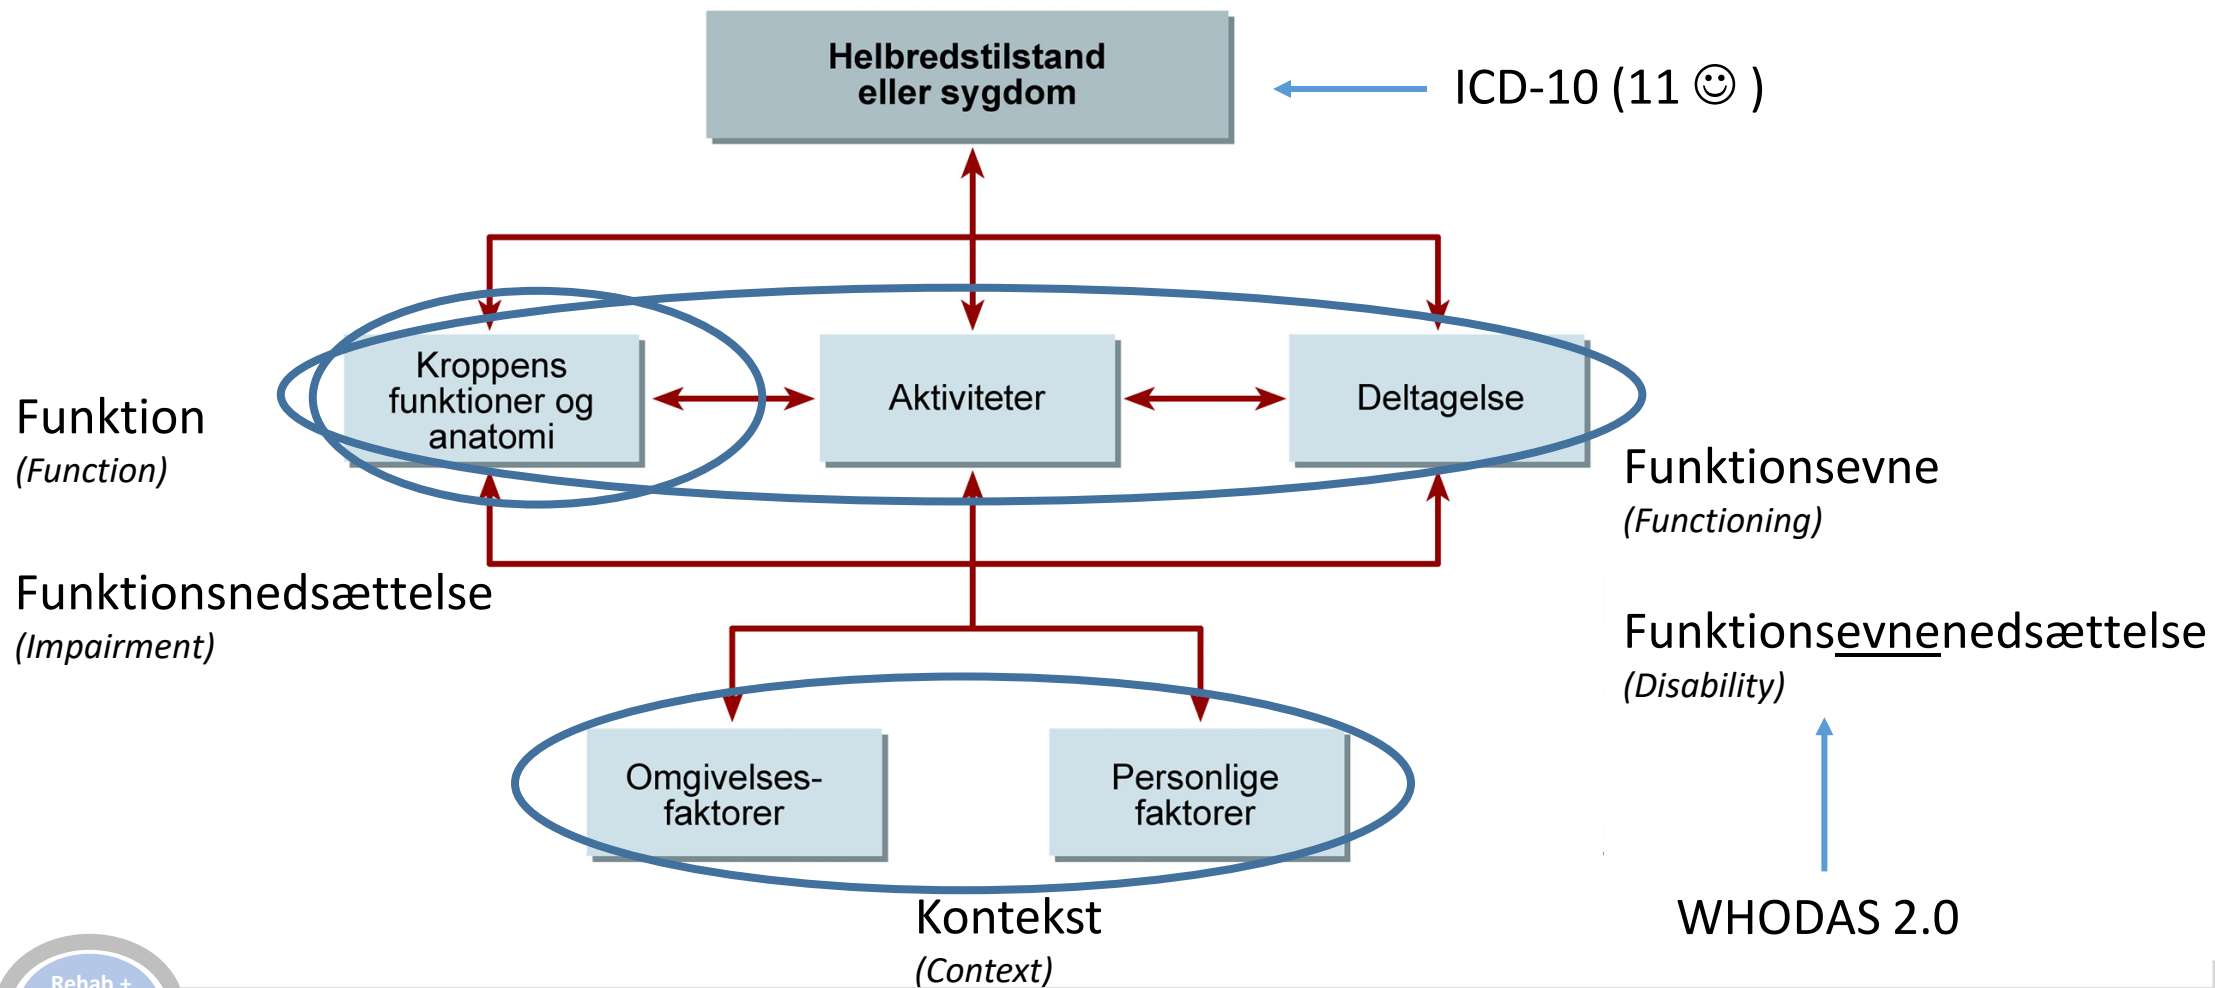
Helbredstilstand eller sygdom

ICD-10 (11 ☺ )

Kroppens funktioner og anatomi

Aktiviteter

Deltagelse

Funktion
(Function)

Funktionsevne
(Functioning)

Funktionsnedsættelse
(Impairment)

Funktionsevnenedsættelse
(Disability)

Omgivelses-faktorer

Personlige faktorer

Kontekst
(Context)

WHODAS 2.0

Rehab +